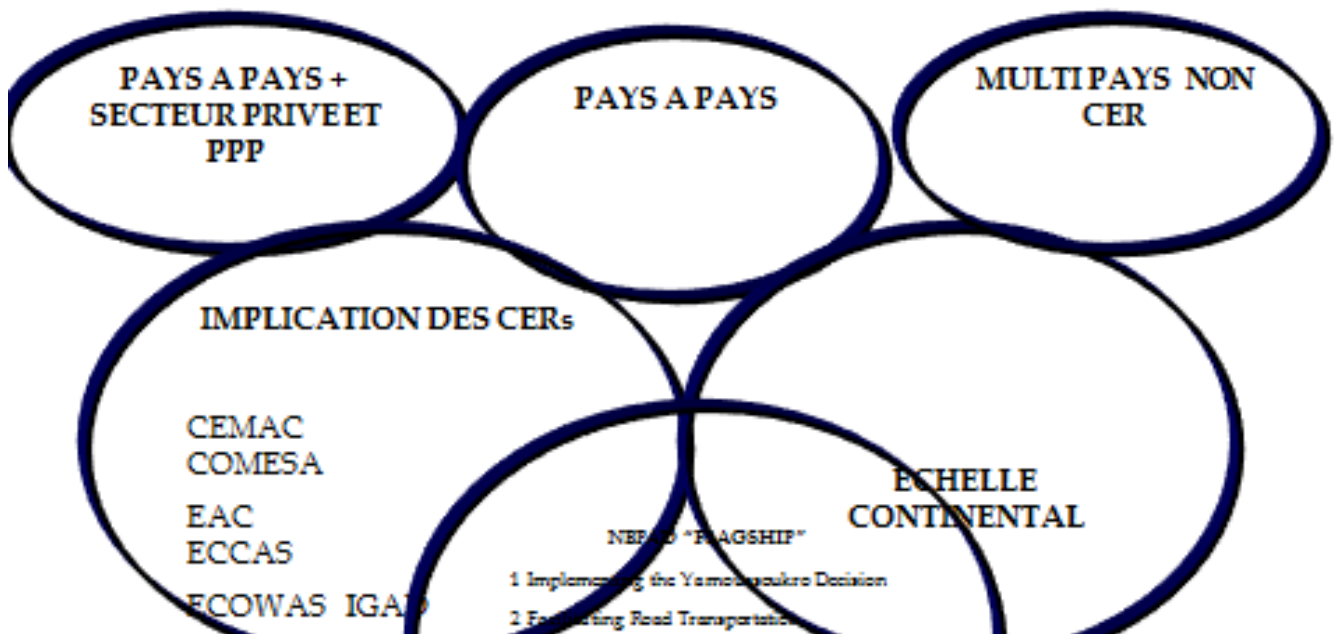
PAYS A PAYS + SECTEUR PRIVE ET PPP

PAYS A PAYS

MULTI PAYS NON CER

IMPLICATION DES CERs

CEMAC
COMESA

EAC
ECCAS

ECOWAS IGA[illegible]

ECHELLE CONTINENTAL

NEPAD "FLAGSHIP"

1 Implementing the Yamoussoukro Decision

2 Fa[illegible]ting Road Transportati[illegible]